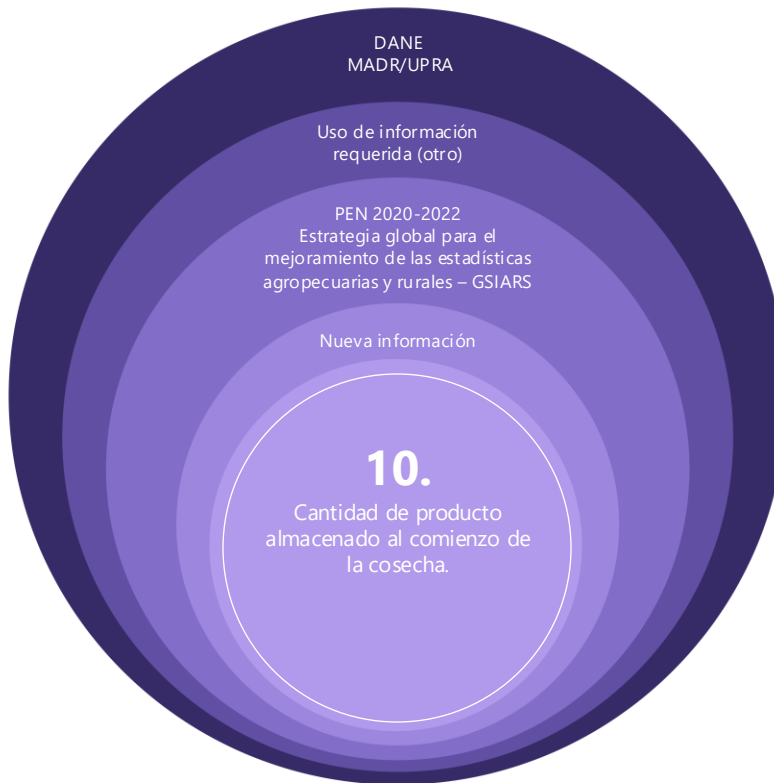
DANE
MADR/UPRA

Uso de información requerida (otro)

PEN 2020-2022
Estrategia global para el mejoramiento de las estadísticas agropecuarias y rurales – GSIARS

Nueva información

10.
Cantidad de producto almacenado al comienzo de la cosecha.